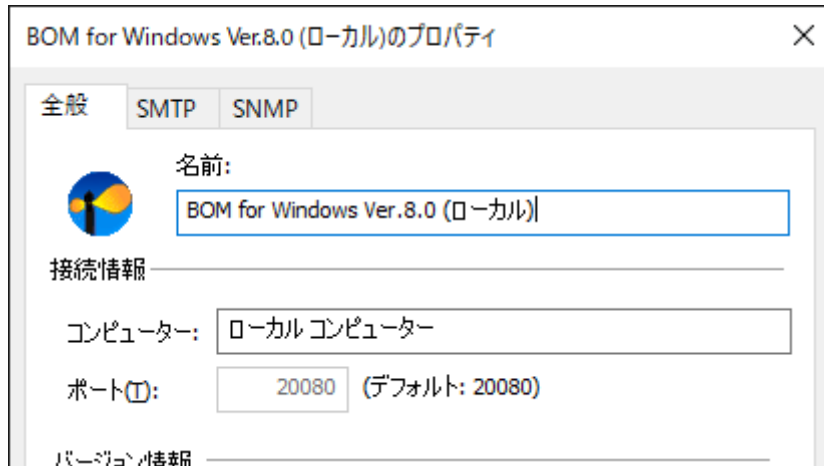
BOM for Windows Ver.8.0 (ローカル)のプロパティ
×
全般
SMTP
SNMP
名前:
BOM for Windows Ver.8.0 (ローカル)
接続情報
コンピューター:
ローカル コンピューター
ポート(T):
20080
(デフォルト: 20080)
バージョン情報